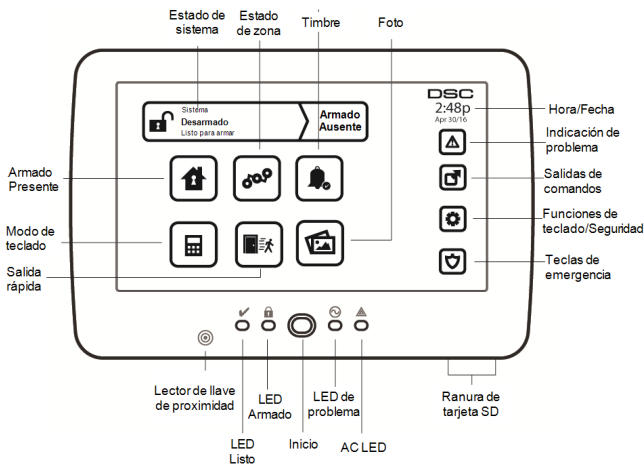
Estado de sistema

Estado de zona

Timbre

Foto

Sistema
Desarmado
Listo para armar

Armado Ausente

DSC
2:48p
Apr 30/16

Hora/Fecha

Indicación de problema

Salidas de comandos

Funciones de teclado/Seguridad

Teclas de emergencia

Armado Presente

Modo de teclado

Salida rápida

Lector de llave de proximidad

LED Listo

LED Armado

Inicio

LED de problema

AC LED

Ranura de tarjeta SD